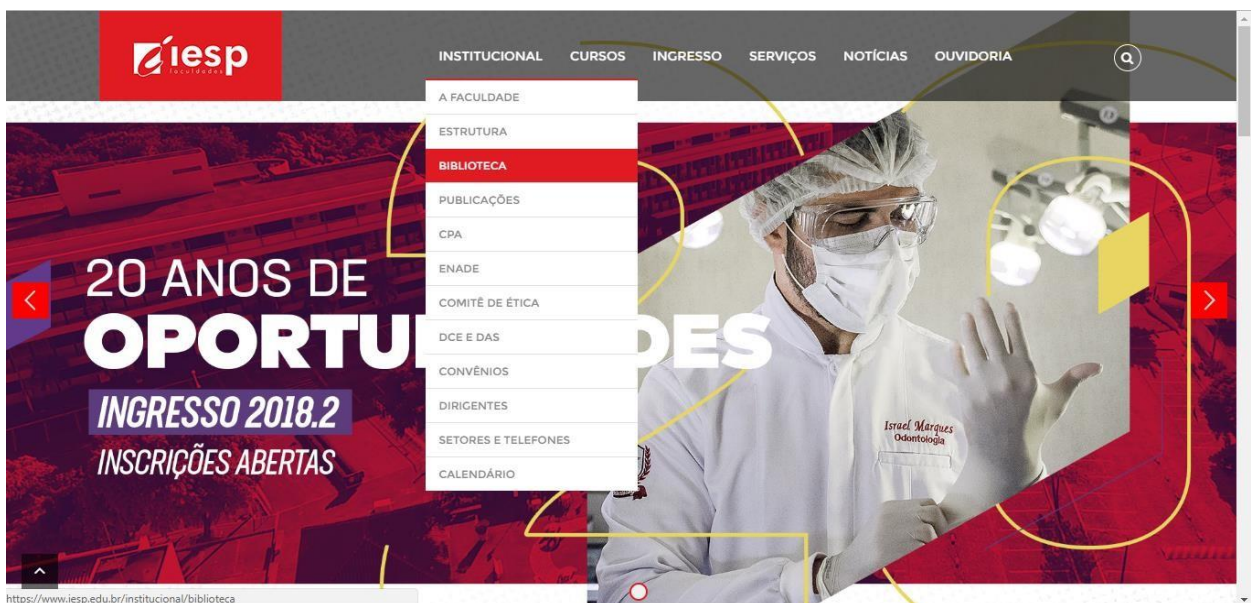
iesp faculdades

INSTITUCIONAL CURSOS INGRESSO SERVIÇOS NOTÍCIAS OUVIDORIA

A FACULDADE
ESTRUTURA
BIBLIOTECA
PUBLICAÇÕES
CPA
ENADE
COMITÊ DE ÉTICA
DCE E DAS
CONVÊNIOS
DIRIGENTES
SETORES E TELEFONES
CALENDÁRIO

20 ANOS DE
OPORTU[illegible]DES
INGRESSO 2018.2
INSCRIÇÕES ABERTAS

Israel Marques
Odontologia

https://www.iesp.edu.br/institucional/biblioteca